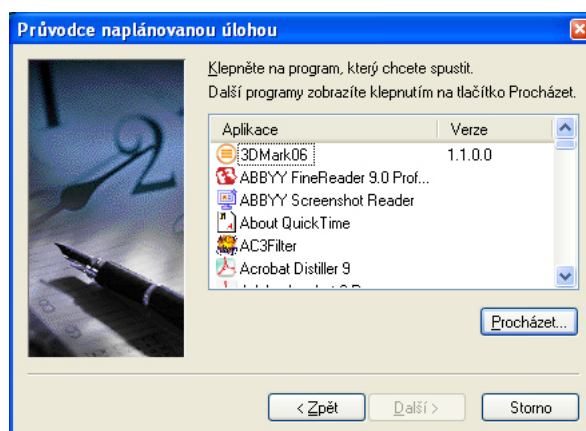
Průvodce naplánovanou úlohou

Klepněte na program, který chcete spustit.
Další programy zobrazíte klepnutím na tlačítko Procházet.

| Aplikace | Verze |
|---|---|
| 3DMark06 | 1.1.0.0 |
| ABBYY FineReader 9.0 Prof... | |
| ABBYY Screenshot Reader | |
| About QuickTime | |
| AC3Filter | |
| Acrobat Distiller 9 | |
| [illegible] | |

Procházet...

< Zpět
Další >
Storno